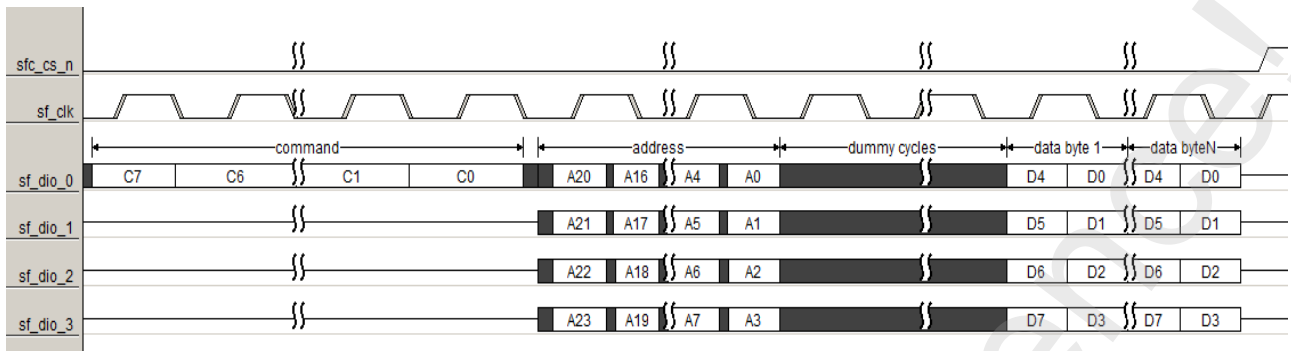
sfc_cs_n

sf_clk

command

address

dummy cycles

data byte 1

data byteN

sf_dio_0
C7
C6
C1
C0
A20
A16
A4
A0
D4
D0
D4
D0

sf_dio_1
A21
A17
A5
A1
D5
D1
D5
D1

sf_dio_2
A22
A18
A6
A2
D6
D2
D6
D2

sf_dio_3
A23
A19
A7
A3
D7
D3
D7
D3